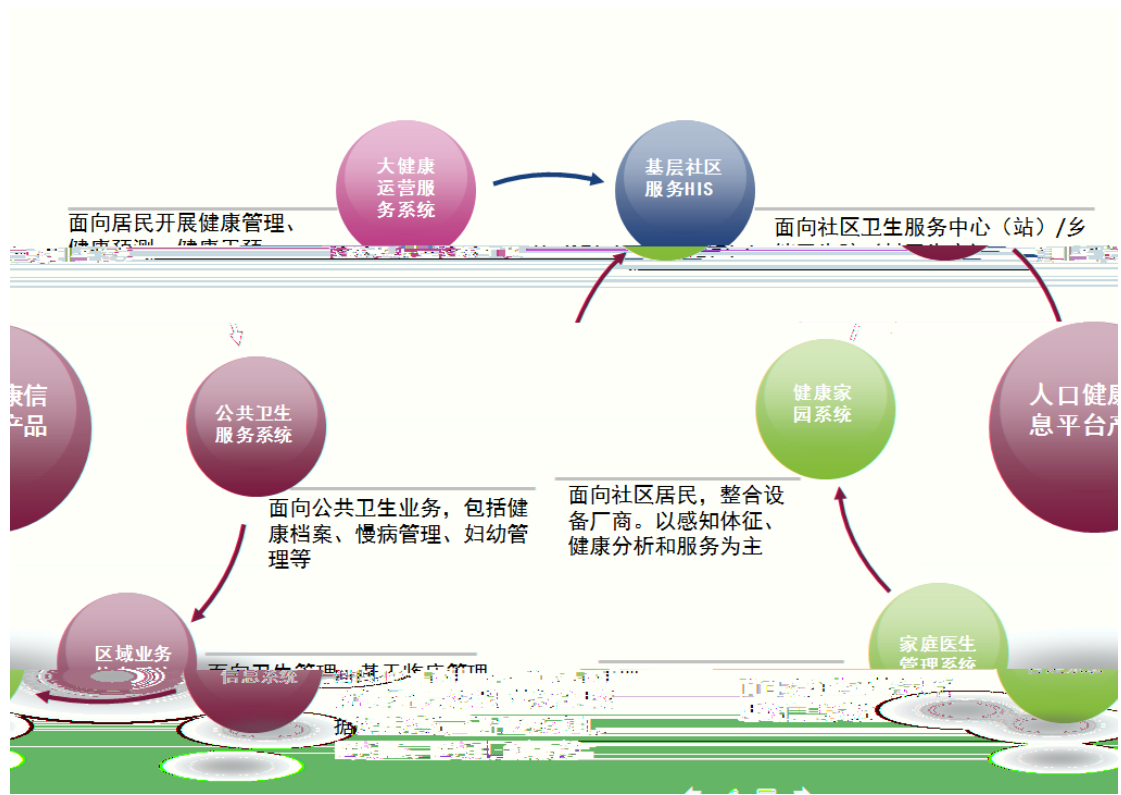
大健康运营服务系统

基层社区服务HIS

面向居民开展健康管理、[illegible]

面向社区卫生服务中心（站）/乡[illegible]

康信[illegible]产品

公共卫生服务系统

健康家园系统

人口健康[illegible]息平台产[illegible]

面向公共卫生业务，包括健康档案、慢病管理、妇幼管理等

面向社区居民，整合设备厂商。以感知体征、健康分析和服务为主

区域业务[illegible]

信息系统

家庭医生管理系统

面向卫生管理，基于临床管理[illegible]

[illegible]